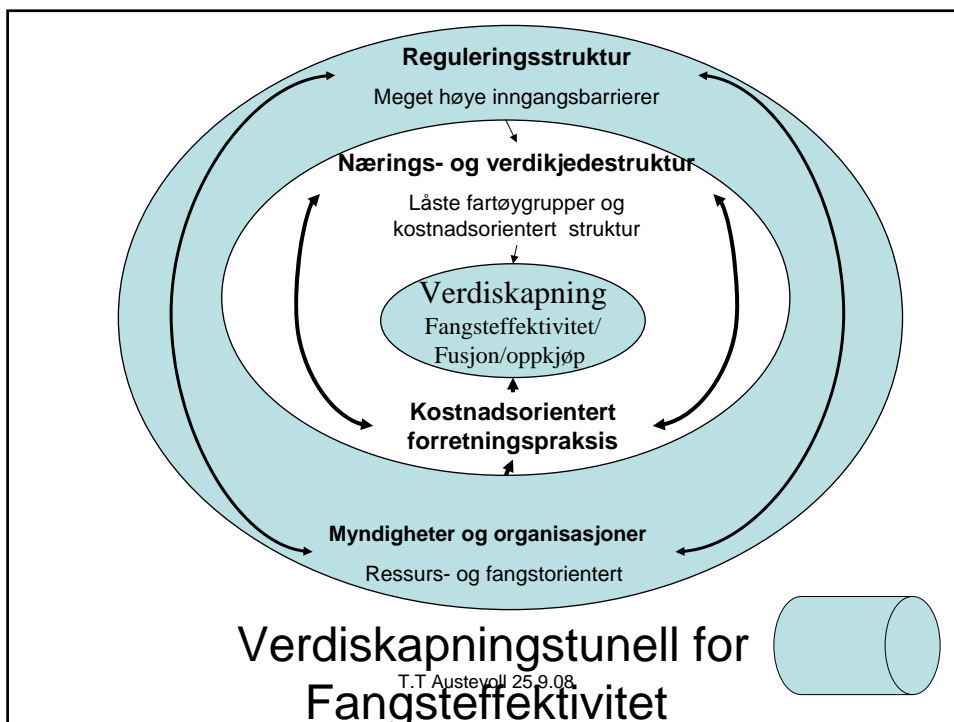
Reguleringsstruktur

Meget høye inngangsbarrierer

Nærings- og verdikjedestruktur

Låste fartøygrupper og kostnadsorientert struktur

Verdiskapning
Fangsteffektivitet/
Fusjon/oppkjøp

Kostnadsorientert forretningspraksis

Myndigheter og organisasjoner

Ressurs- og fangstorientert

Verdiskapningstunell for Fangsteffektivitet

T.T Austevoll 25.9.08